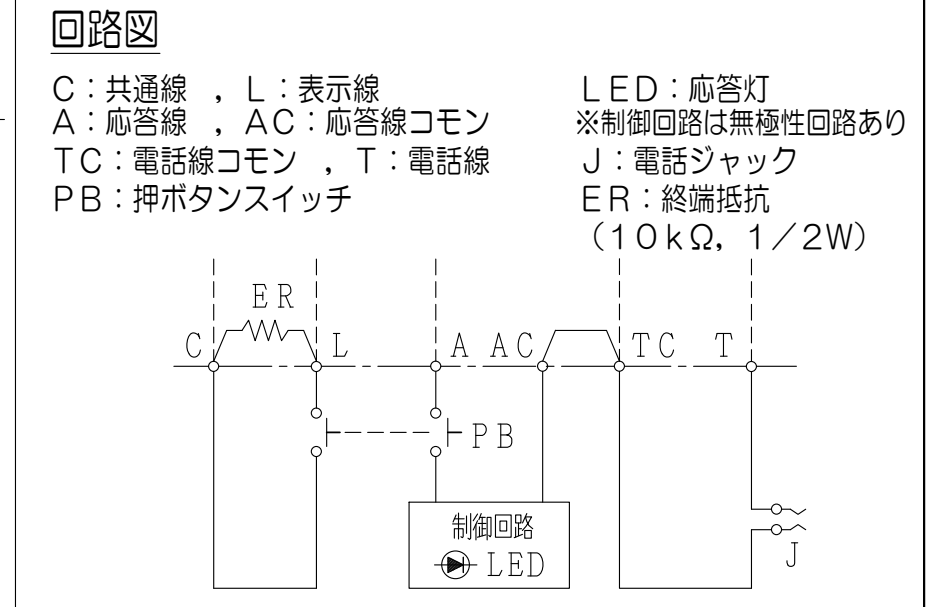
回路図

C：共通線　，L：表示線
A：応答線　，AC：応答線コモン
TC：電話線コモン　，T：電話線
PB：押ボタンスイッチ

LED：応答灯
※制御回路は無極性回路あり
J：電話ジャック
ER：終端抵抗
（10kΩ，1／2W）

ER
C
L
A
AC
TC
T
PB
制御回路
LED
J